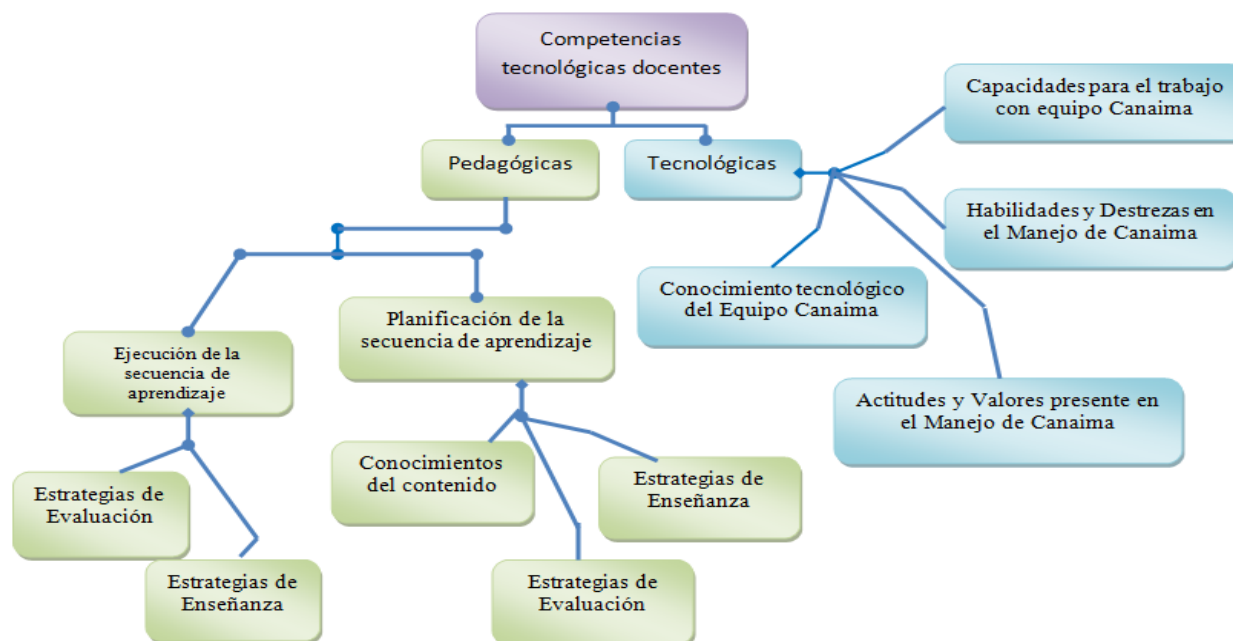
Competencias tecnológicas docentes

Pedagógicas

Tecnológicas

Capacidades para el trabajo con equipo Canaima

Habilidades y Destrezas en el Manejo de Canaima

Conocimiento tecnológico del Equipo Canaima

Actitudes y Valores presente en el Manejo de Canaima

Ejecución de la secuencia de aprendizaje

Planificación de la secuencia de aprendizaje

Estrategias de Evaluación

Estrategias de Enseñanza

Conocimientos del contenido

Estrategias de Enseñanza

Estrategias de Evaluación